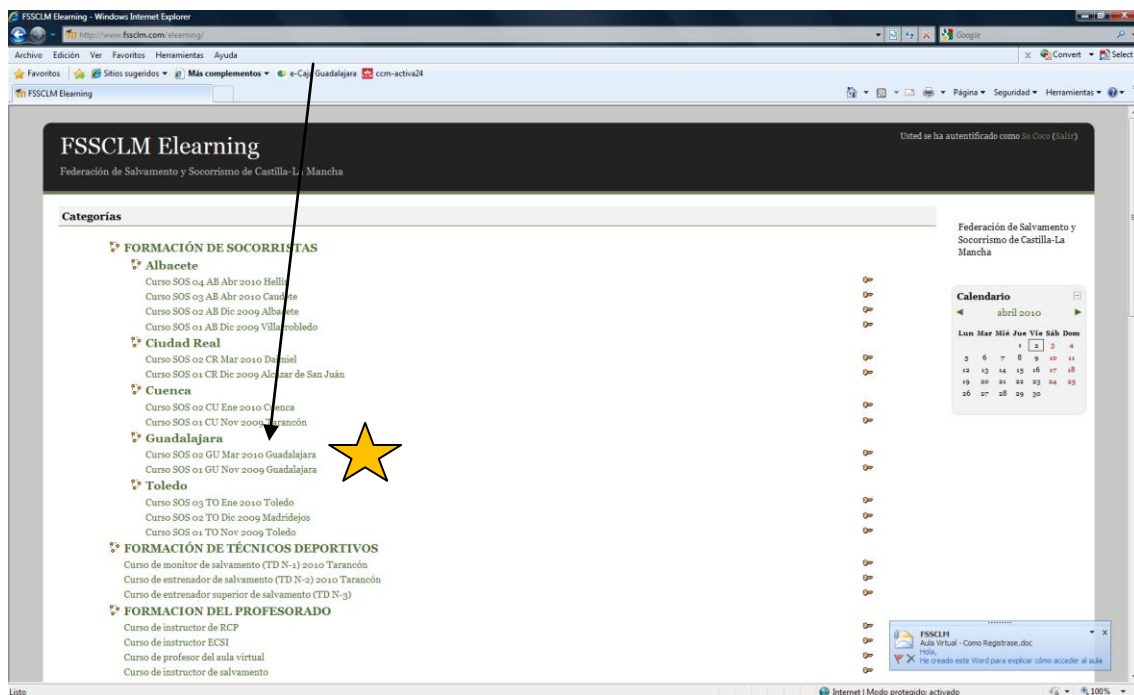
FSSCLM Elearning - Windows Internet Explorer

http://www.fssclm.com/elearning/

Google

Archivo Edición Ver Favoritos Herramientas Ayuda

Convert Select

Favoritos Sitios sugeridos Más complementos e-Caja Guadalajara ccm-activa24

FSSCLM Elearning

Página Seguridad Herramientas

FSSCLM Elearning

Federación de Salvamento y Socorrismo de Castilla-La Mancha

Usted se ha autentificado como So Coco (Salir)

Categorías

FORMACIÓN DE SOCORRISTAS

Albacete

Curso SOS 04 AB Abr 2010 Hellín

Curso SOS 03 AB Abr 2010 Caudete

Curso SOS 02 AB Dic 2009 Albacete

Curso SOS 01 AB Dic 2009 Villarrobledo

Ciudad Real

Curso SOS 02 CR Mar 2010 Daimiel

Curso SOS 01 CR Dic 2009 Alcázar de San Juán

Cuenca

Curso SOS 02 CU Ene 2010 Cuenca

Curso SOS 01 CU Nov 2009 Tarancón

Guadalajara

Curso SOS 02 GU Mar 2010 Guadalajara

Curso SOS 01 GU Nov 2009 Guadalajara

Toledo

Curso SOS 03 TO Ene 2010 Toledo

Curso SOS 02 TO Dic 2009 Madridejos

Curso SOS 01 TO Nov 2009 Toledo

FORMACIÓN DE TÉCNICOS DEPORTIVOS

Curso de monitor de salvamento (TD N-1) 2010 Tarancón

Curso de entrenador de salvamento (TD N-2) 2010 Tarancón

Curso de entrenador superior de salvamento (TD N-3)

FORMACION DEL PROFESORADO

Curso de instructor de RCP

Curso de instructor ECSI

Curso de profesor del aula virtual

Curso de instructor de salvamento

Federación de Salvamento y Socorrismo de Castilla-La Mancha

Calendario

abril 2010

| Lun | Mar | Mié | Jue | Vie | Sáb | Dom |
|---|---|---|---|---|---|---|
| | | | 1 | 2 | 3 | 4 |
| 5 | 6 | 7 | 8 | 9 | 10 | 11 |
| 12 | 13 | 14 | 15 | 16 | 17 | 18 |
| 19 | 20 | 21 | 22 | 23 | 24 | 25 |
| 26 | 27 | 28 | 29 | 30 | | |

FSSCLM
Aula Virtual - Como Registrase.doc
Hola,
He creado este Word para explicar cómo acceder al aula

Listo

Internet | Modo protegido: activado

100%